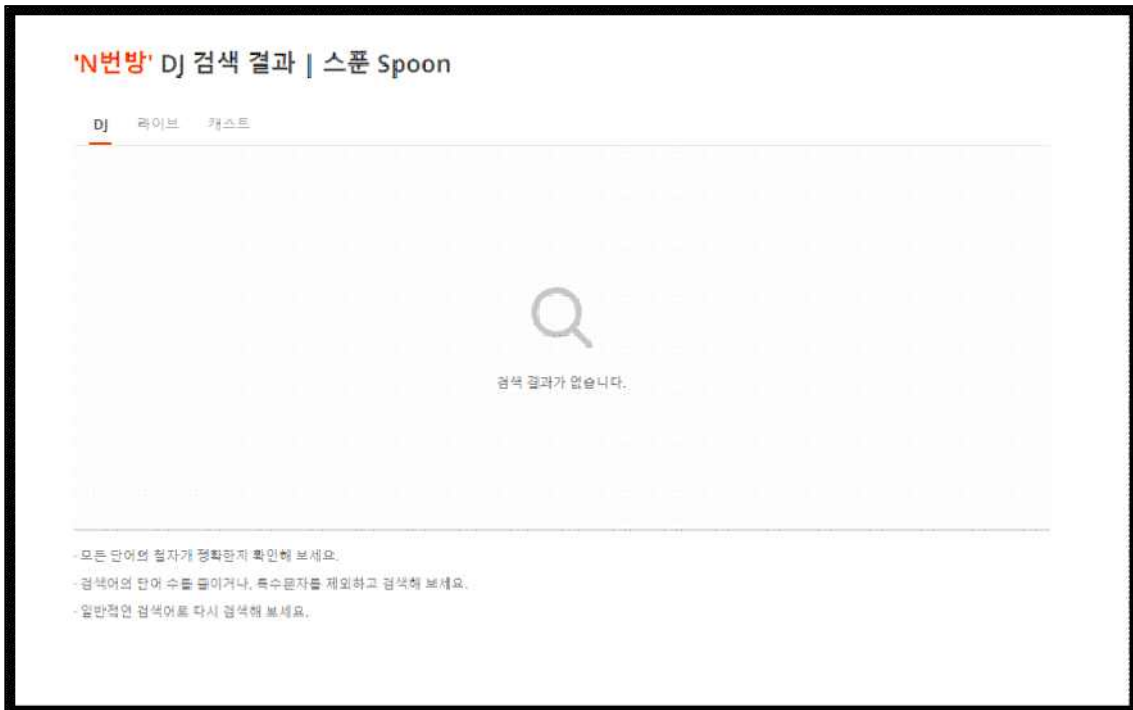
'N번방' DJ 검색 결과 | 스푼 Spoon

DJ 라이브 캐스트

검색 결과가 없습니다.

- 모든 단어의 철자가 정확한지 확인해 보세요.
- 검색어의 단어 수를 줄이거나, 특수문자를 제외하고 검색해 보세요.
- 일반적인 검색어로 다시 검색해 보세요.